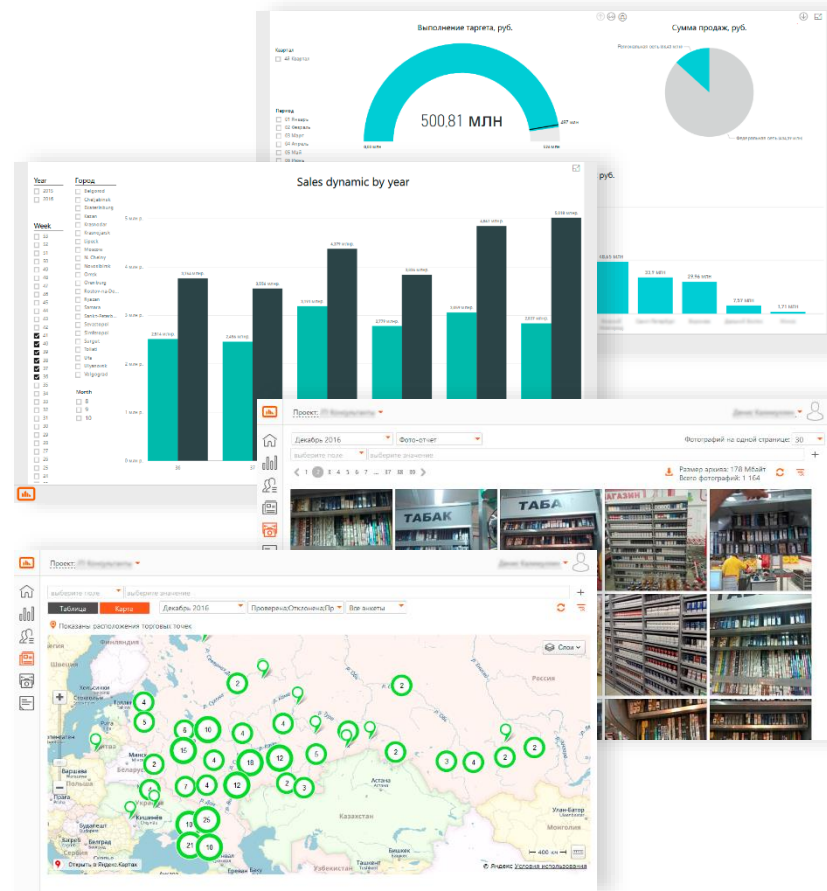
Выполнение таргета, руб.

Сумма продаж, руб.

Квартал
4й Квартал

Период
01 Январь
02 Февраль
03 Март
04 Апрель
05 Май
06 Июнь

500,81 млн

Sales dynamic by year

Year
2015
2016

Город
Belgorod
Chelyabinsk
Ekaterinburg
Kazan
Krasnodar
Krasnoyarsk
Lipeck
Moscow
N. Chelny
Novosibirsk
Omsk
Penza
Rostov-na-Do...
Ryazan
Samara
Sankt-Peters...
Smolensk
Surgut
Tolyati
Ufa
Ulyanovsk

Week

Month
8
9
10

Проект: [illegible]
Денис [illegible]
Декабрь 2016
Фото-отчет
Фотографий на одной странице: 30
выберите поле
выберите значение
1 2 3 4 5 6 7 ... 37 38 39
Размер архива: 178 Мбайт
Всего фотографий: 1 164

ТАБАК
ТАБА
МАГАЗИН

Проект: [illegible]
Денис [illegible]
выберите поле
выберите значение
Таблица
Карта
Декабрь 2016
Проверена/Отклонена/Пр
Все анкеты
Показаны расположения торговых точек
Слои
Швеция
Финляндия
Варшава
Беларусь
Кишинёв
Бухарест
Болгария
Казахстан
Астана
Россия
Улан-Батор
Монголия
Узбекистан
Киргизия
Открыть в Яндекс.Картах
Яндекс Условия использования
400 км
4
5
6
10
15
4
18
12
2
2
7
4
12
2
3
5
2
2
3
4
2
2
19
25
21
16
4